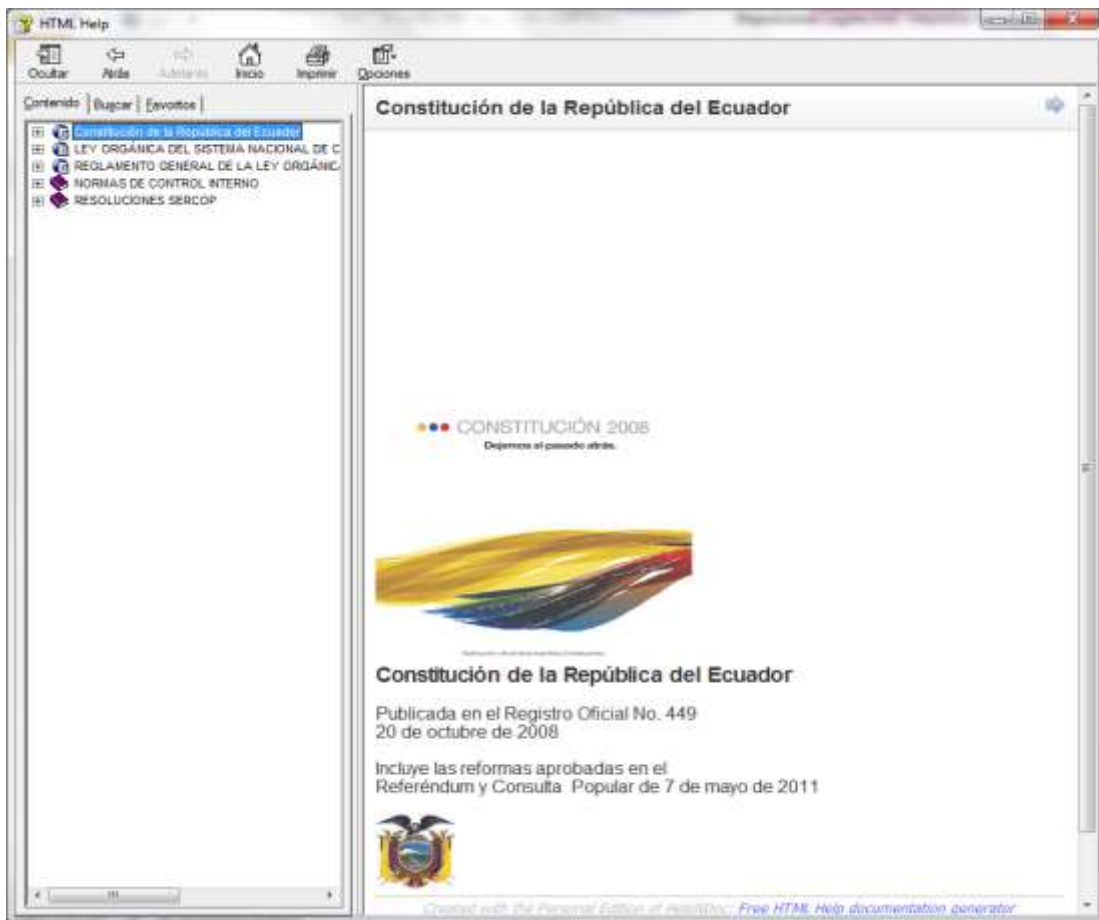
HTML Help

Ocultar
Atrás
Adelante
Inicio
Imprimir
Opciones

Contenido | Buscar | Favoritos

Constitución de la República del Ecuador
LEY ORGÁNICA DEL SISTEMA NACIONAL DE C
REGLAMENTO GENERAL DE LA LEY ORGÁNICA
NORMAS DE CONTROL INTERNO
RESOLUCIONES SERCOP

Constitución de la República del Ecuador

CONSTITUCIÓN 2008
Dejemos el pasado atrás.

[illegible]

Constitución de la República del Ecuador

Publicada en el Registro Oficial No. 449
20 de octubre de 2008

Incluye las reformas aprobadas en el
Referéndum y Consulta Popular de 7 de mayo de 2011

Created with the Personal Edition of HelpNDoc: Free HTML Help documentation generator